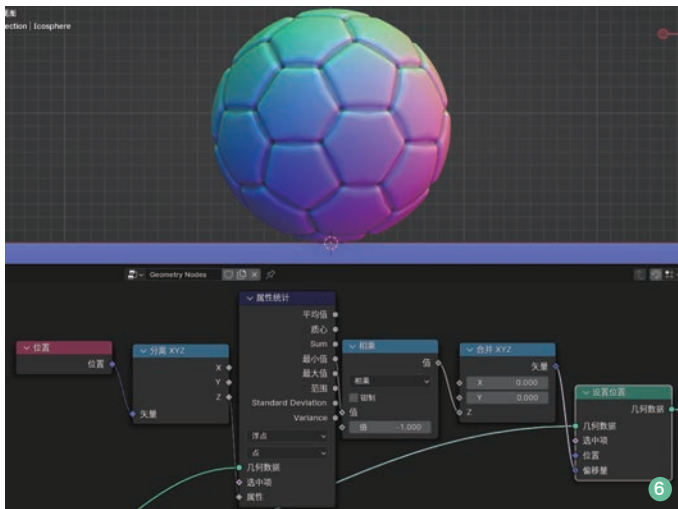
ection | Icosphere

Geometry Nodes

属性统计
平均值
质心
Sum
最小值
最大值
范围
Standard Deviation
Variance
浮点
点
几何数据
选中项
属性

位置
位置

分离 XYZ
X
Y
Z
矢量

相乘
值
相乘
钳制
值
值 -1.000

合并 XYZ
矢量
X 0.000
Y 0.000
Z

设置位置
几何数据
几何数据
选中项
位置
偏移量

6